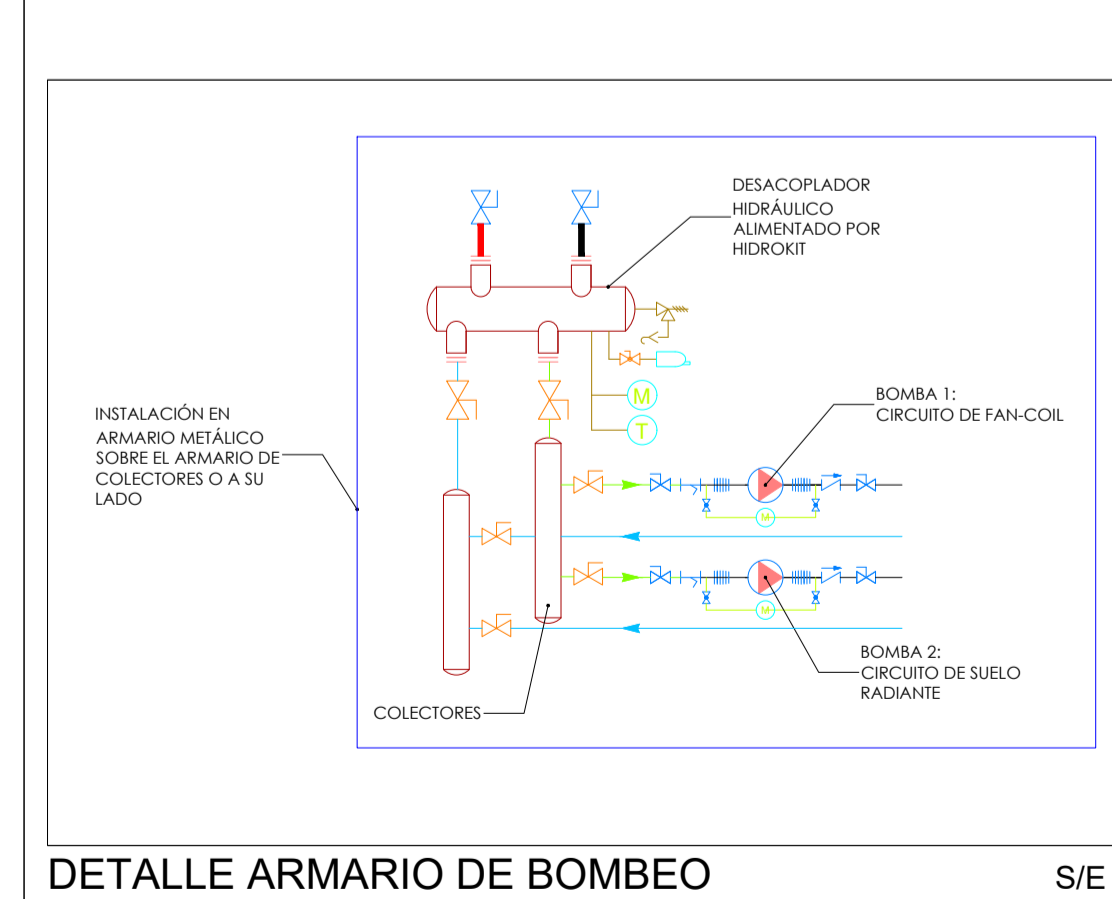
DESACOPLADOR HIDRÁULICO ALIMENTADO POR HIDROKIT

M

T

BOMBA 1: CIRCUITO DE FAN-COIL

INSTALACIÓN EN ARMARIO METÁLICO SOBRE EL ARMARIO DE COLECTORES O A SU LADO

M

M

BOMBA 2: CIRCUITO DE SUELO RADIANTE

COLECTORES

DETALLE ARMARIO DE BOMBEO

S/E